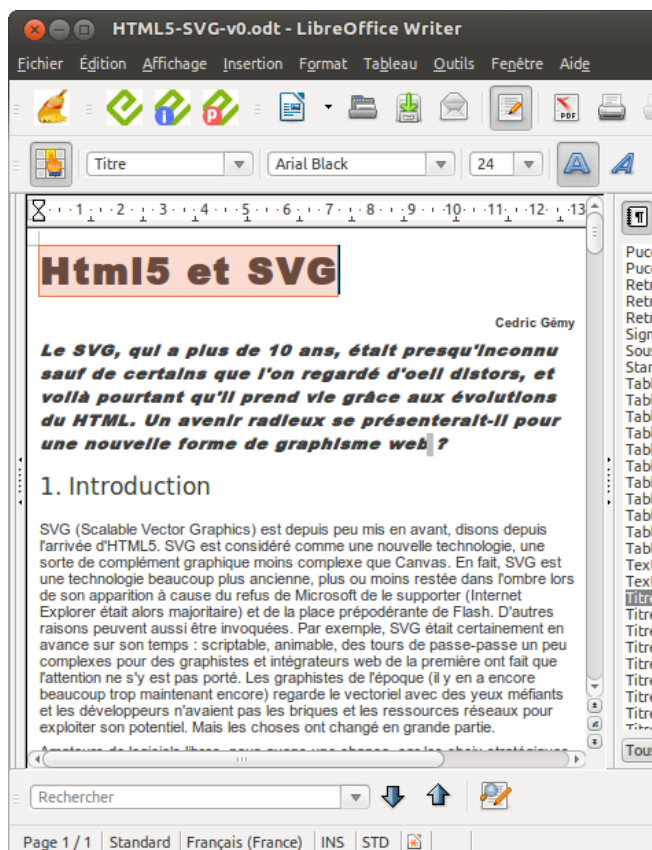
HTML5-SVG-v0.odt - LibreOffice Writer

Fichier Édition Affichage Insertion Format Tableau Outils Fenêtre Aide

Titre | Arial Black | 24

1 · 2 · 3 · 4 · 5 · 6 · 7 · 8 · 9 · 10 · 11 · 12 · 13

Html5 et SVG

Cedric Gémy

Le SVG, qui a plus de 10 ans, était presqu'inconnu sauf de certains que l'on regardé d'oeil distors, et voilà pourtant qu'il prend vie grâce aux évolutions du HTML. Un avenir radieux se présenterait-il pour une nouvelle forme de graphisme web ?

1. Introduction

SVG (Scalable Vector Graphics) est depuis peu mis en avant, disons depuis l'arrivée d'HTML5. SVG est considéré comme une nouvelle technologie, une sorte de complément graphique moins complexe que Canvas. En fait, SVG est une technologie beaucoup plus ancienne, plus ou moins restée dans l'ombre lors de son apparition à cause du refus de Microsoft de le supporter (Internet Explorer était alors majoritaire) et de la place prépodérante de Flash. D'autres raisons peuvent aussi être invoquées. Par exemple, SVG était certainement en avance sur son temps : scriptable, animable, des tours de passe-passe un peu complexes pour des graphistes et intégrateurs web de la première ont fait que l'attention ne s'y est pas porté. Les graphistes de l'époque (il y en a encore beaucoup trop maintenant encore) regarde le vectoriel avec des yeux méfiants et les développeurs n'avaient pas les briques et les ressources réseaux pour exploiter son potentiel. Mais les choses ont changé en grande partie.

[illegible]

Puc
Puc
Retr
Retr
Retr
Sign
Sous
Star
Tabl
Tabl
Tabl
Tabl
Tabl
Tabl
Tabl
Tabl
Tabl
Tabl
Tabl
Text
Text
Titre
Titre
Titre
Titre
Titre
Titre
Titre
Titre
Titre
Tous

Rechercher

Page 1 / 1 | Standard | Français (France) | INS | STD